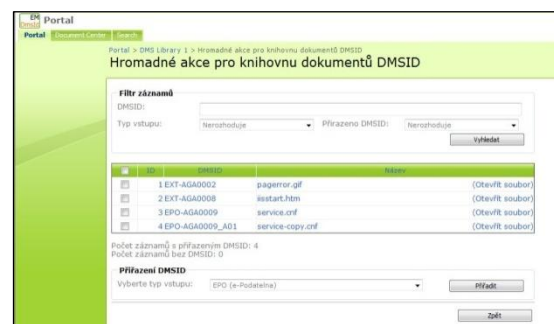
EM
Dmsid Portal

Portal Document Center Search

Portal > DMS Library 1 > Hromadné akce pro knihovnu dokumentů DMSID

Hromadné akce pro knihovnu dokumentů DMSID

Filtr záznamů

DMSID:

Typ vstupu: Nerozhoduje

Přiřazeno DMSID: Nerozhoduje

Vyhledat

| | ID | DMSID | Název | |
|---|---|---|---|---|
| | 1 | EXT-AGA0002 | pagerror.gif | (Otevřít soubor) |
| | 2 | EXT-AGA0008 | iisstart.htm | (Otevřít soubor) |
| | 3 | EPO-AGA0009 | service.cnf | (Otevřít soubor) |
| | 4 | EPO-AGA0009_A01 | service-copy.cnf | (Otevřít soubor) |

Počet záznamů s přiřazením DMSID: 4
Počet záznamů bez DMSID: 0

Přiřazení DMSID

Vyberte typ vstupu: EPO (e-Podatelna)

Přiřadit

Zpět